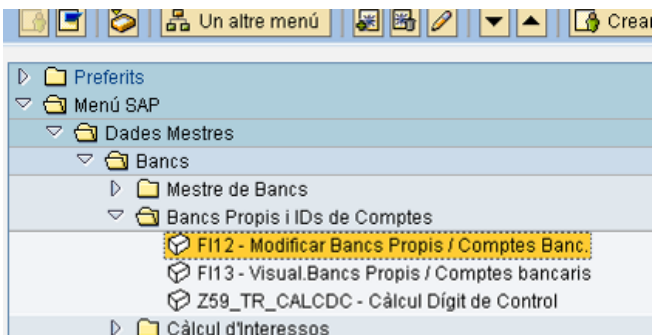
Un altre menú

Crear

Preferits
Menú SAP
Dades Mestres
Bancs
Mestre de Bancs
Bancs Propis i IDs de Comptes
FI12 - Modificar Bancs Propis / Comptes Banc.
FI13 - Visual.Bancs Propis / Comptes bancaris
Z59_TR_CALCDC - Càlcul Dígit de Control
Càlcul d'Interessos